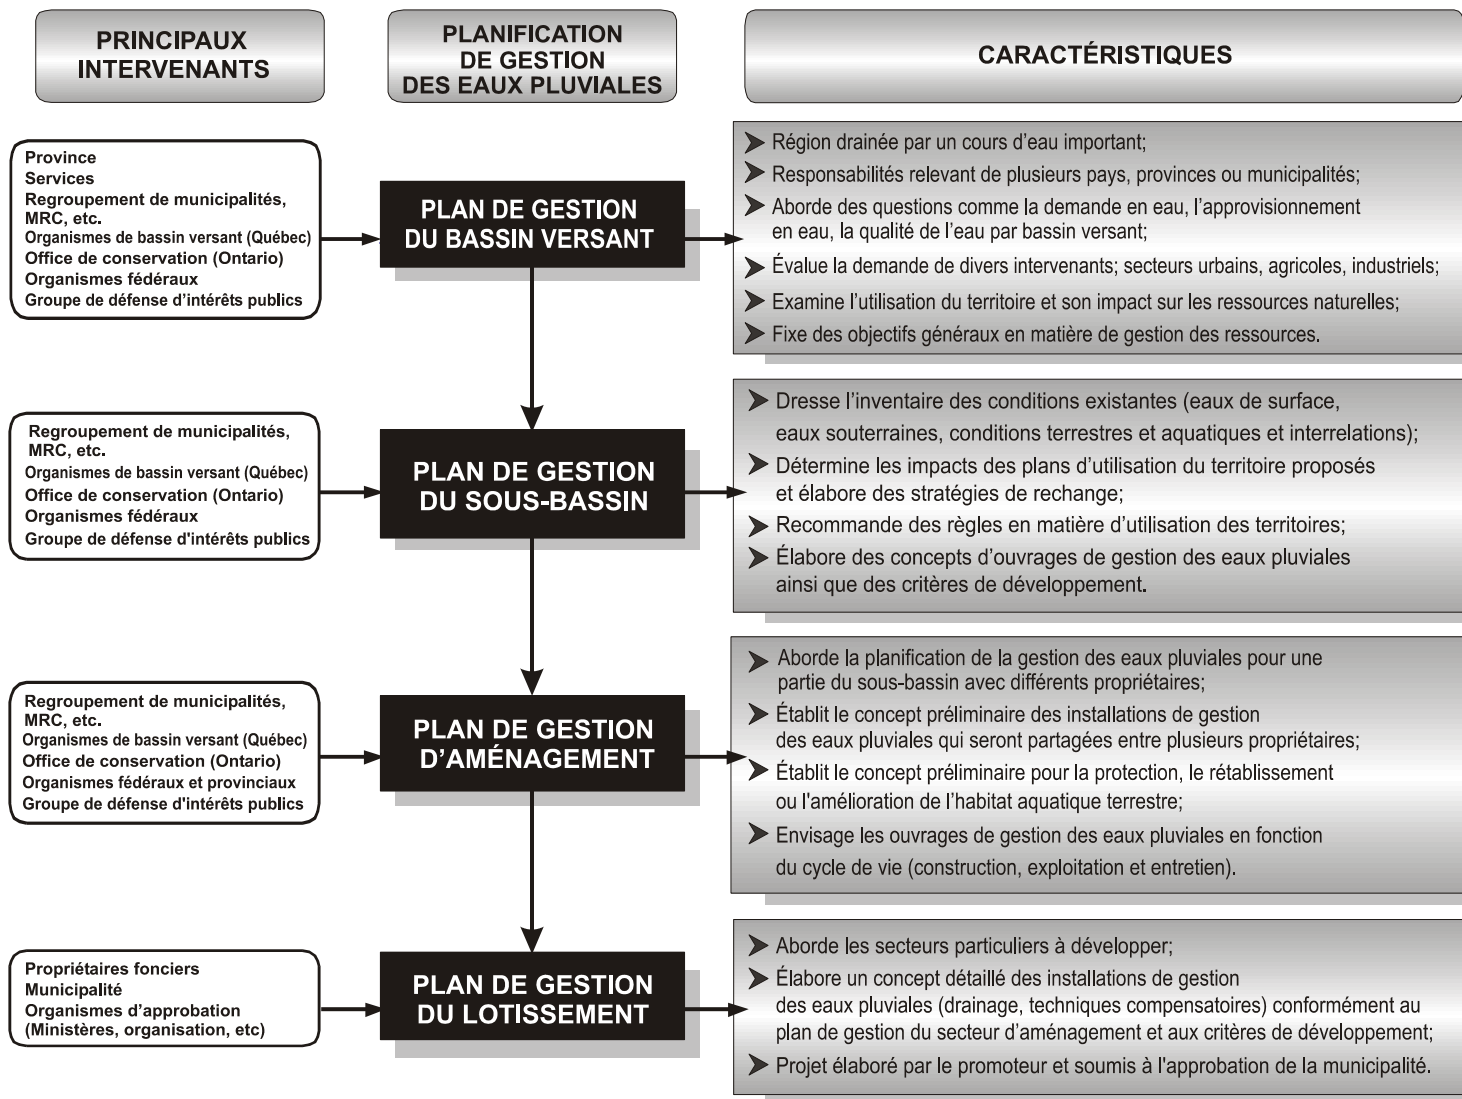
PRINCIPAUX INTERVENANTS

PLANIFICATION DE GESTION DES EAUX PLUVIALES

CARACTÉRISTIQUES

Province
Services
Regroupement de municipalités, MRC, etc.
Organismes de bassin versant (Québec)
Office de conservation (Ontario)
Organismes fédéraux
Groupe de défense d'intérêts publics

PLAN DE GESTION DU BASSIN VERSANT

Région drainée par un cours d'eau important;
Responsabilités relevant de plusieurs pays, provinces ou municipalités;
Aborde des questions comme la demande en eau, l'approvisionnement en eau, la qualité de l'eau par bassin versant;
Évalue la demande de divers intervenants; secteurs urbains, agricoles, industriels;
Examine l'utilisation du territoire et son impact sur les ressources naturelles;
Fixe des objectifs généraux en matière de gestion des ressources.

Regroupement de municipalités, MRC, etc.
Organismes de bassin versant (Québec)
Office de conservation (Ontario)
Organismes fédéraux
Groupe de défense d'intérêts publics

PLAN DE GESTION DU SOUS-BASSIN

Dresse l'inventaire des conditions existantes (eaux de surface, eaux souterraines, conditions terrestres et aquatiques et interrelations);
Détermine les impacts des plans d'utilisation du territoire proposés et élabore des stratégies de rechange;
Recommande des règles en matière d'utilisation des territoires;
Élabore des concepts d'ouvrages de gestion des eaux pluviales ainsi que des critères de développement.

Regroupement de municipalités, MRC, etc.
Organismes de bassin versant (Québec)
Office de conservation (Ontario)
Organismes fédéraux et provinciaux
Groupe de défense d'intérêts publics

PLAN DE GESTION D'AMÉNAGEMENT

Aborde la planification de la gestion des eaux pluviales pour une partie du sous-bassin avec différents propriétaires;
Établit le concept préliminaire des installations de gestion des eaux pluviales qui seront partagées entre plusieurs propriétaires;
Établit le concept préliminaire pour la protection, le rétablissement ou l'amélioration de l'habitat aquatique terrestre;
Envisage les ouvrages de gestion des eaux pluviales en fonction du cycle de vie (construction, exploitation et entretien).

Propriétaires fonciers
Municipalité
Organismes d'approbation (Ministères, organisation, etc)

PLAN DE GESTION DU LOTISSEMENT

Aborde les secteurs particuliers à développer;
Élabore un concept détaillé des installations de gestion des eaux pluviales (drainage, techniques compensatoires) conformément au plan de gestion du secteur d'aménagement et aux critères de développement;
Projet élaboré par le promoteur et soumis à l'approbation de la municipalité.